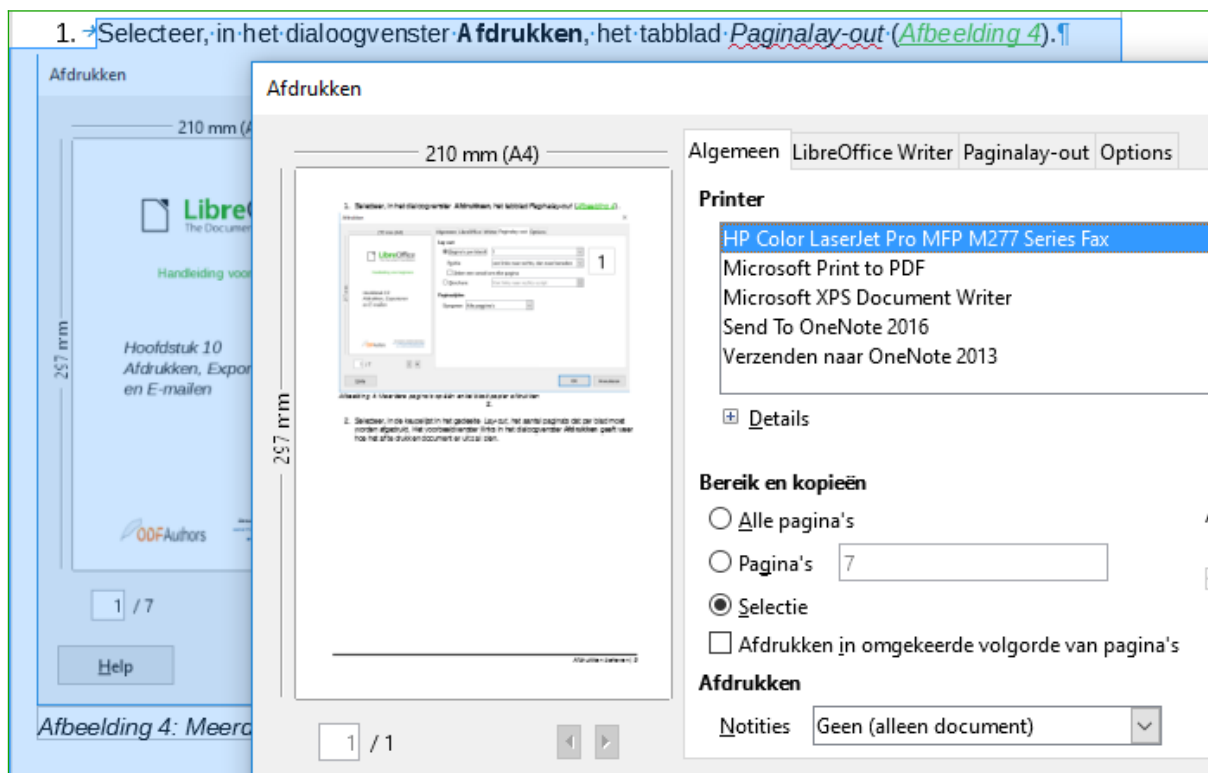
1. Selecteer, in het dialoogvenster **Afdrukken**, het tabblad *Paginalay-out* (*Afbeelding 4*).¶

Afdrukken

210 mm (A

LibreO
The Documen

Handleiding voo

Hoofdstuk 10
Afdrukken, Expor
en E-mailen

297 mm

ODFAuthors

1 / 7

Help

Afbeelding 4: Meerd

Afdrukken

210 mm (A4)

297 mm

1 / 1

Algemeen | LibreOffice Writer | Paginalay-out | Options

Printer

HP Color LaserJet Pro MFP M277 Series Fax
Microsoft Print to PDF
Microsoft XPS Document Writer
Send To OneNote 2016
Verzenden naar OneNote 2013

Details

Bereik en kopieën

Alle pagina's

Pagina's 7

Selectie

Afdrukken in omgekeerde volgorde van pagina's

Afdrukken

Notities Geen (alleen document)